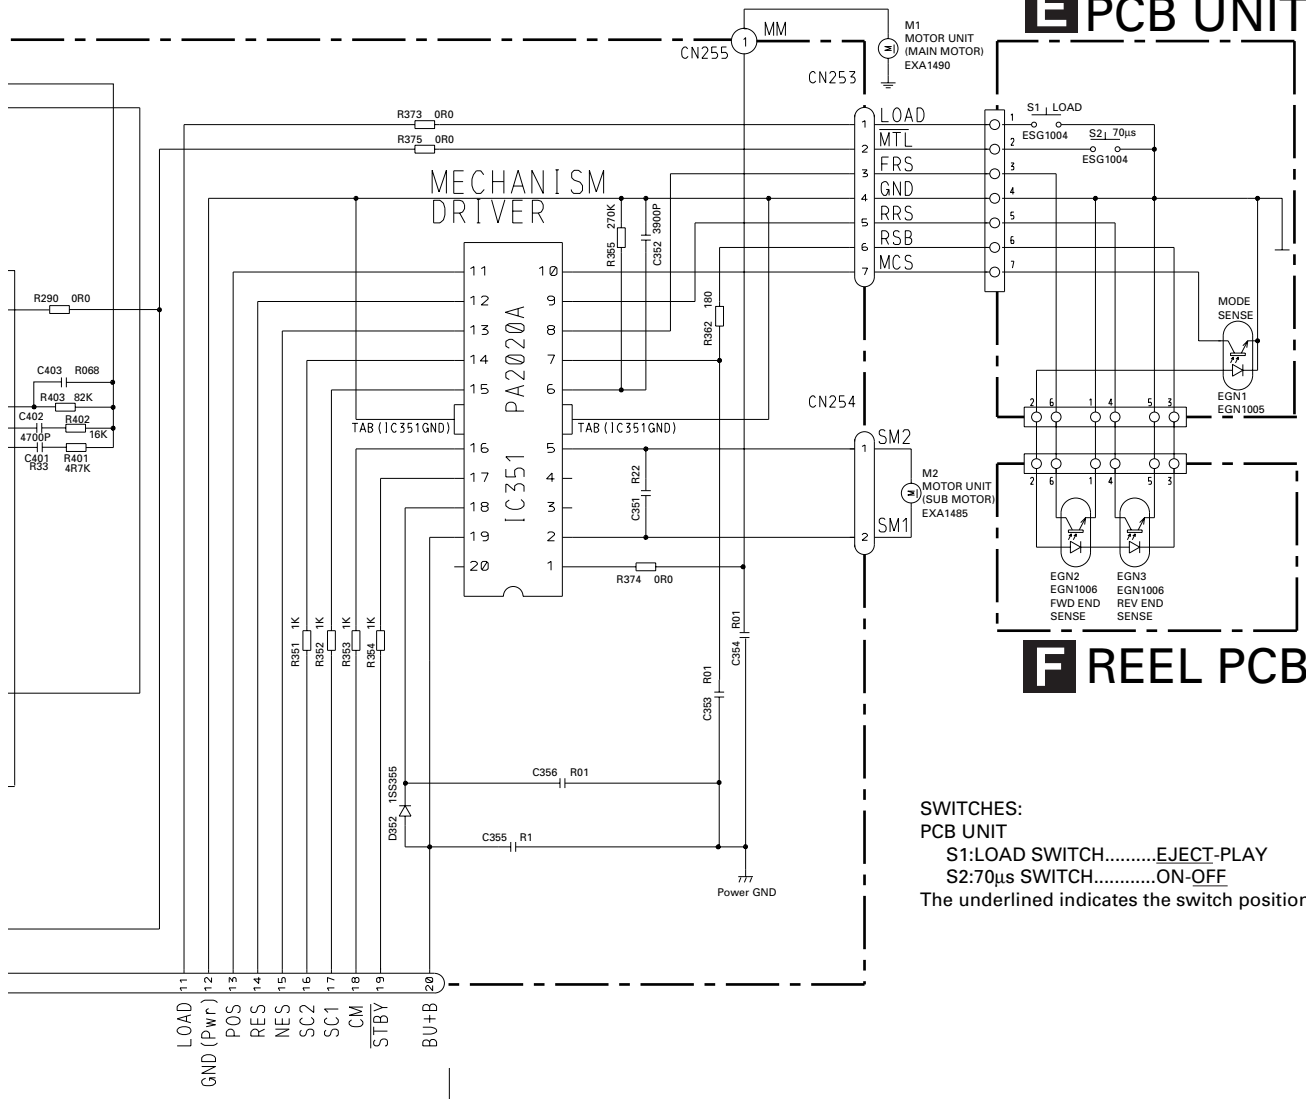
E PCB UNIT

MM
1
CN255
M1
MOTOR UNIT
(MAIN MOTOR)
EXA1490
CN253

R373 0R0
R375 0R0
MECHANISM
DRIVER
R355 270K
C352 3900P
1 LOAD
2 $\overline{MTL}$
3 FRS
4 GND
5 RRS
6 RSB
7 MCS
S1 LOAD
ESG1004
S2 70µs
ESG1004
1 2 3 4 5 6 7

R290 0R0
C403 R068
R403 82K
C402
R402
16K
4700P
C401 R401
R33 4R7K

11 10
12 9
13 8
14 7
15 6
16 5
17 4
18 3
19 2
20 1
PA2020A
IC351
TAB (IC351GND)
TAB (IC351GND)
R362 180
MODE
SENSE
EGN1
EGN1005

CN254
1 SM2
2 SM1
M2
MOTOR UNIT
(SUB MOTOR)
EXA1485
C351 R22
2 6 1 4 5 3
2 6 1 4 5 3
EGN2
EGN1006
FWD END
SENSE
EGN3
EGN1006
REV END
SENSE

R374 0R0
R351 1K
R352 1K
R353 1K
R354 1K
C354 R01
C353 R01

F REEL PCB

C356 R01
D352 1SS355
C355 R1
Power GND

SWITCHES:
PCB UNIT
S1:LOAD SWITCH..........EJECT-PLAY
S2:70µs SWITCH............ON-OFF
The underlined indicates the switch positio

11 LOAD
12 GND (Pwr)
13 POS
14 RES
15 NES
16 SC2
17 SC1
18 CM
19 $\overline{STBY}$
20 BU+B